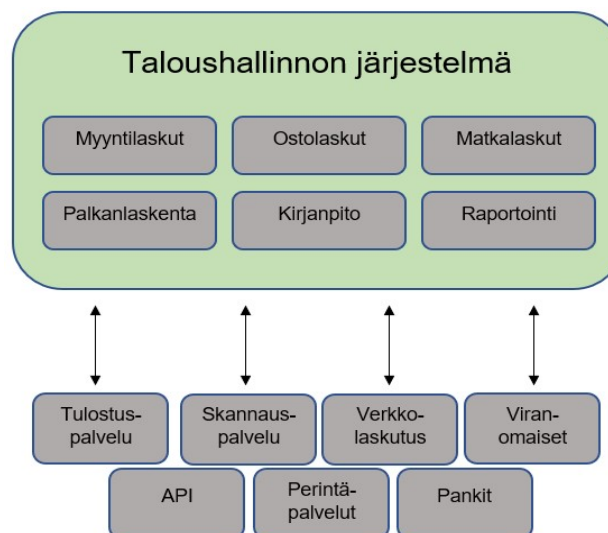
Taloushallinnon järjestelmä

Myyntilaskut

Ostolaskut

Matkalaskut

Palkanlaskenta

Kirjanpito

Raportointi

Tulostus-palvelu

Skannaus-palvelu

Verkko-laskutus

Viran-omaiset

API

Perintä-palvelut

Pankit